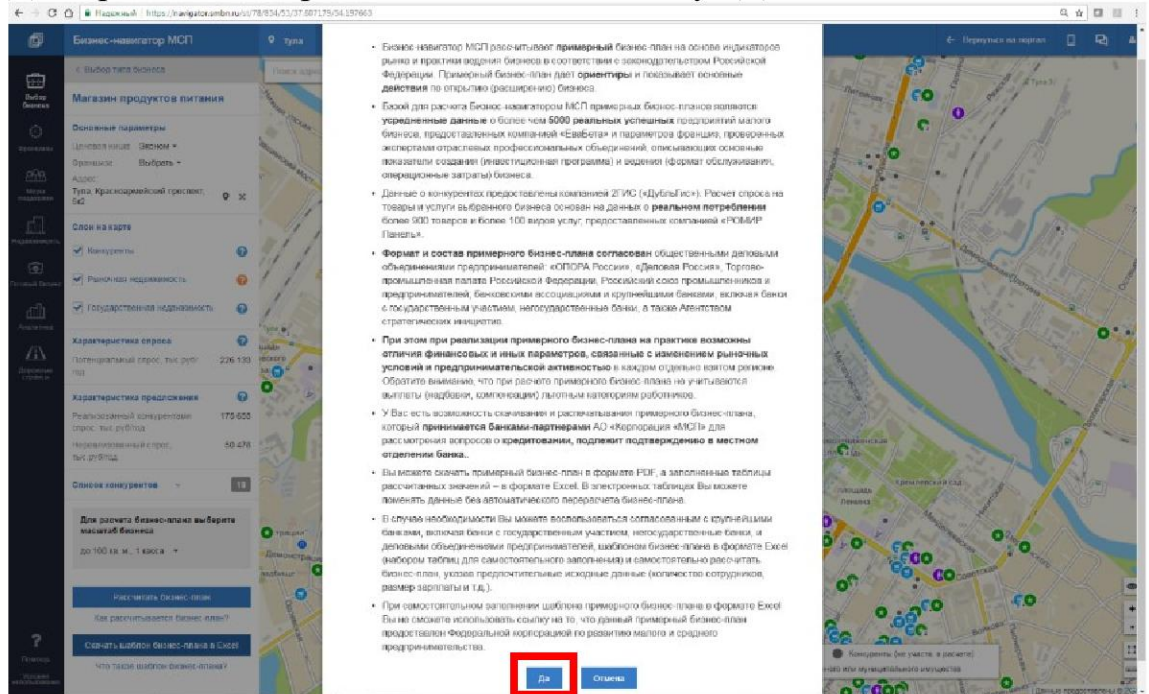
Надежный | https://navigator.smbn.ru/#/78/834/53/37.607179/54.197663

Бизнес-навигатор МСП

Тула

← Выбор типа бизнеса

Магазин продуктов питания

Основные параметры

Целевая ниша: Эконом

Франшиза: Выбрать

Адрес:
Тула, Красноармейский проспект, 6к2

Слои на карте

Конкуренты

Рыночная недвижимость

Государственная недвижимость

Характеристика спроса

Потенциальный спрос, тыс.руб./год 226 133

Характеристика предложения

Реализованный конкурентами спрос, тыс.руб/год 175 655

Нереализованный спрос, тыс.руб/год 50 478

Список конкурентов 18

Для расчета бизнес-плана выберите масштаб бизнеса

до 100 кв. м., 1 касса

Рассчитать бизнес-план

Как рассчитывается бизнес-план?

Скачать шаблон бизнес-плана в Excel

Что такое шаблон бизнес-плана?

Выбор бизнеса
Франшизы
Мера поддержки
Недвижимость
Готовый бизнес
Аналитика
Дорожная карта
Помощь

• Бизнес-навигатор МСП рассчитывает примерный бизнес-план на основе индикаторов рынка и практики ведения бизнеса в соответствии с законодательством Российской Федерации. Примерный бизнес-план дает ориентиры и показывает основные действия по открытию (расширению) бизнеса.

• Базой для расчета Бизнес-навигатором МСП примерных бизнес-планов являются усредненные данные о более чем 5000 реальных успешных предприятий малого бизнеса, предоставленных компанией «ЕваБета» и параметров франшиз, проверенных экспертами отраслевых профессиональных объединений, описывающих основные показатели создания (инвестиционная программа) и ведения (формат обслуживания, операционные затраты) бизнеса.

• Данные о конкурентах предоставлены компанией 2ГИС («ДубльГис»). Расчет спроса на товары и услуги выбранного бизнеса основан на данных о реальном потреблении более 900 товаров и более 100 видов услуг, предоставленных компанией «РОМИР Панель».

• Формат и состав примерного бизнес-плана согласован общественными деловыми объединениями предпринимателей: «ОПОРА России», «Деловая Россия», Торгово-промышленная палата Российской Федерации, Российский союз промышленников и предпринимателей, банковскими ассоциациями и крупнейшими банками, включая банки с государственным участием, негосударственные банки, а также Агентством стратегических инициатив.

• При этом при реализации примерного бизнес-плана на практике возможны отличия финансовых и иных параметров, связанные с изменением рыночных условий и предпринимательской активностью в каждом отдельно взятом регионе. Обратите внимание, что при расчете примерного бизнес-плана не учитываются выплаты (надбавки, компенсации) льготным категориям работников.

• У Вас есть возможность скачивания и распечатывания примерного бизнес-плана, который принимается банками-партнерами АО «Корпорация «МСП» для рассмотрения вопросов о кредитовании, подлежит подтверждению в местном отделении банка.

• Вы можете скачать примерный бизнес-план в формате PDF, а заполненные таблицы рассчитанных значений – в формате Excel. В электронных таблицах Вы можете поменять данные без автоматического перерасчета бизнес-плана.

• В случае необходимости Вы можете воспользоваться согласованным с крупнейшими банками, включая банки с государственным участием, негосударственные банки, и деловыми объединениями предпринимателей, шаблоном бизнес-плана в формате Excel (набором таблиц для самостоятельного заполнения) и самостоятельно рассчитать бизнес-план, указав предпочтительные исходные данные (количество сотрудников, размер зарплаты и т.д.).

• При самостоятельном заполнении шаблона примерного бизнес-плана в формате Excel Вы не сможете использовать ссылку на то, что данный примерный бизнес-план предоставлен Федеральной корпорацией по развитию малого и среднего предпринимательства.

Да Отмена

← Вернуться на портал

Конкуренты (не участв. в расчете)

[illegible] или муниципального имущества

Данные предоставлены © 2ГИС